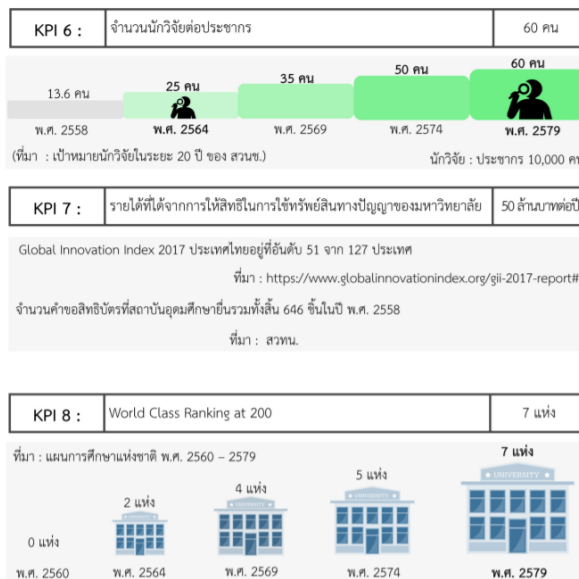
| KPI 6 : | จำนวนนักวิจัยต่อประชากร | 60 คน |
|---|---|---|

13.6 คน

25 คน

35 คน

50 คน

60 คน

พ.ศ. 2558

พ.ศ. 2564

พ.ศ. 2569

พ.ศ. 2574

พ.ศ. 2579

(ที่มา : เป้าหมายนักวิจัยในระยะ 20 ปี ของ สวนช.)

นักวิจัย : ประชากร 10,000 ค

| KPI 7 : | รายได้ที่ได้จากการให้สิทธิในการใช้ทรัพย์สินทางปัญญาของมหาวิทยาลัย | 50 ล้านบาทต่อปี |
|---|---|---|

Global Innovation Index 2017 ประเทศไทยอยู่ที่อันดับ 51 จาก 127 ประเทศ

ที่มา : https://www.globalinnovationindex.org/gii-2017-report#

จำนวนคำขอสิทธิบัตรที่สถาบันอุดมศึกษายื่นรวมทั้งสิ้น 646 ชิ้นในปี พ.ศ. 2558

ที่มา : สวทน.

| KPI 8 : | World Class Ranking at 200 | 7 แห่ง |
|---|---|---|

ที่มา : แผนการศึกษาแห่งชาติ พ.ศ. 2560 – 2579

0 แห่ง

2 แห่ง

4 แห่ง

5 แห่ง

7 แห่ง

UNIVERSITY

UNIVERSITY

UNIVERSITY

UNIVERSITY

พ.ศ. 2560

พ.ศ. 2564

พ.ศ. 2569

พ.ศ. 2574

พ.ศ. 2579